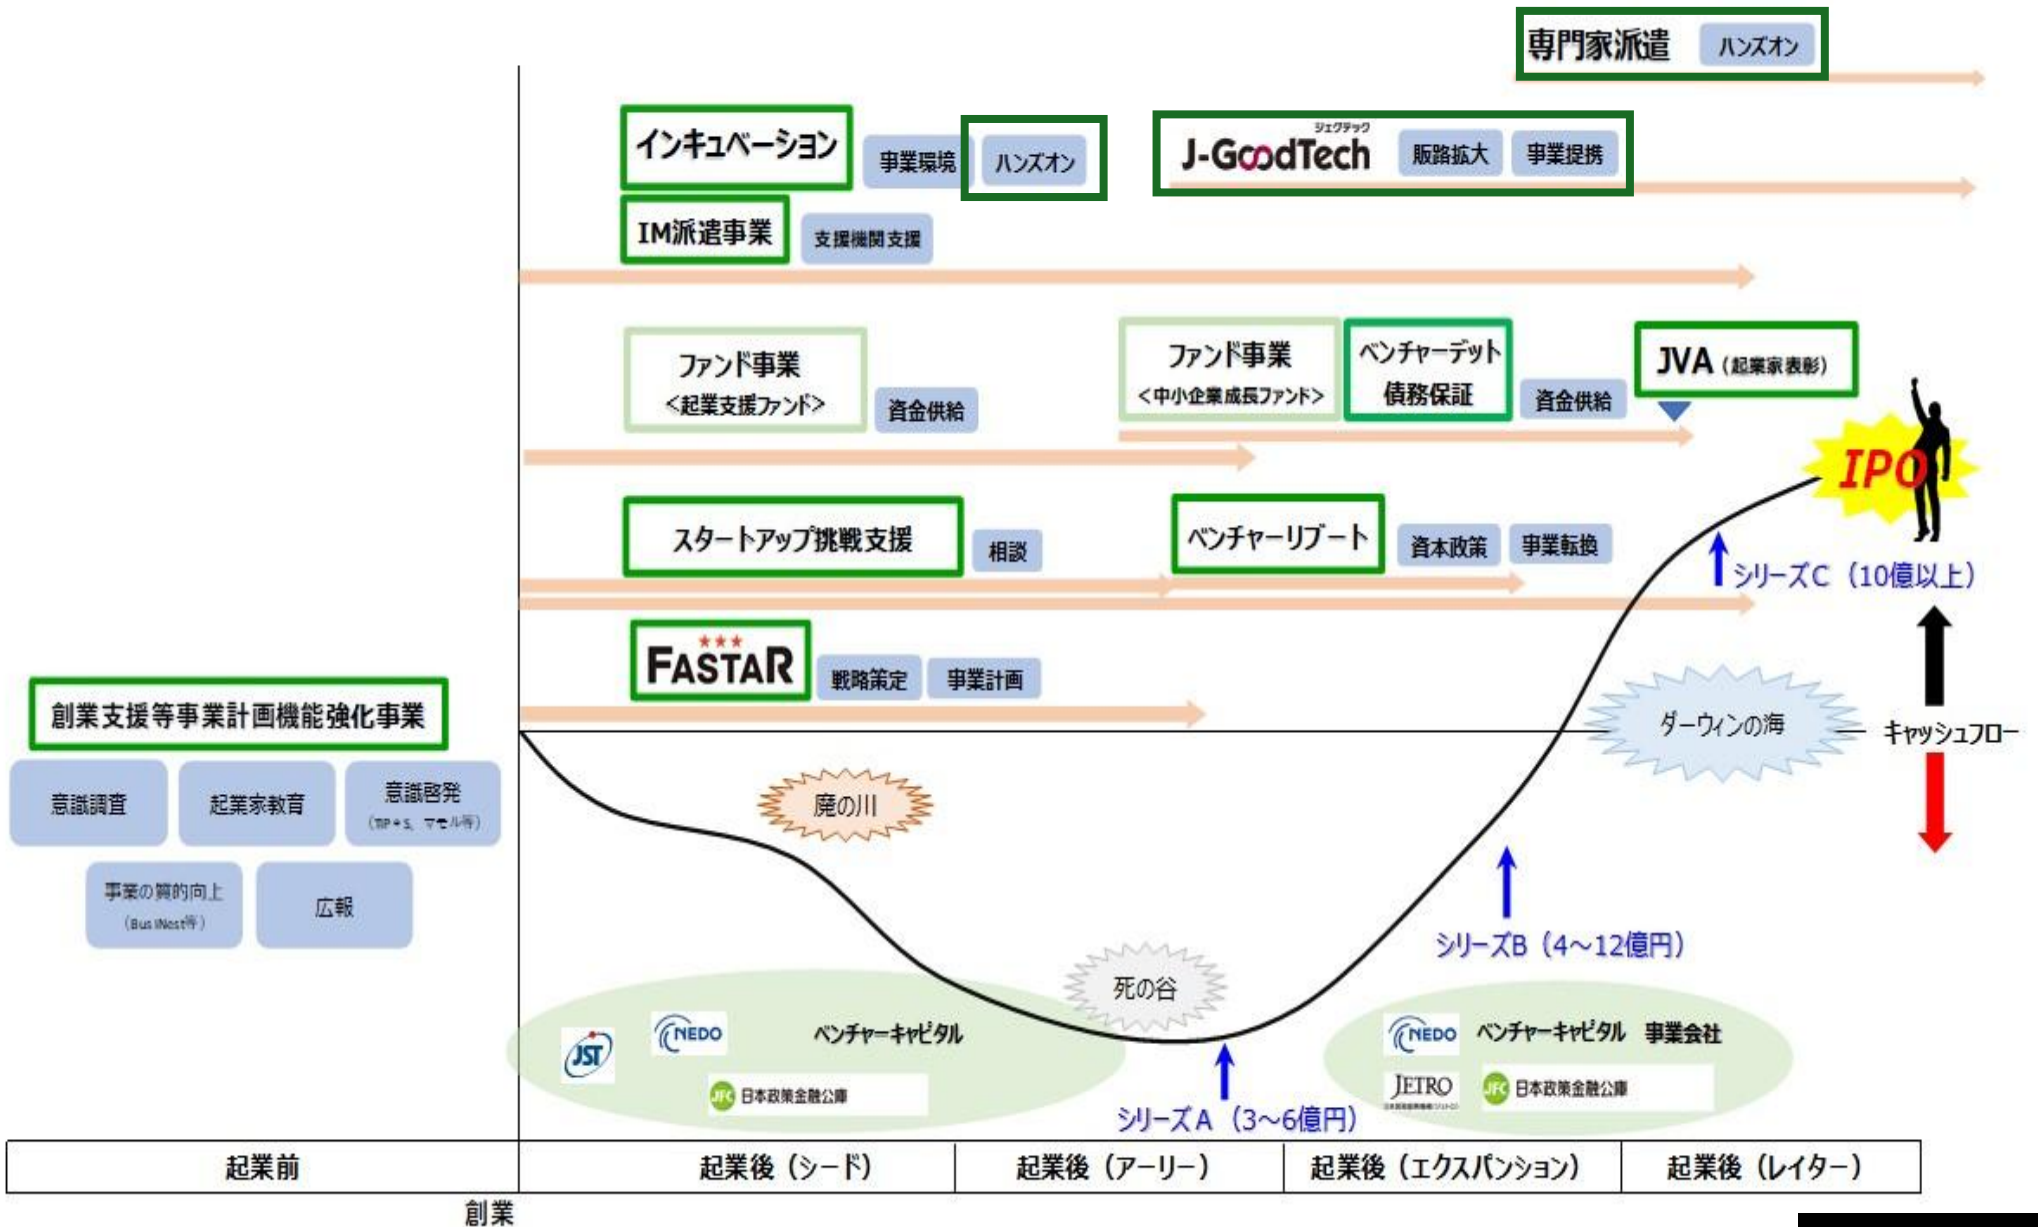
専門家派遣 ハンズオン

インキュベーション 事業環境 ハンズオン

ジェグテック
J-GoodTech 販路拡大 事業提携

IM派遣事業 支援機関支援

ファンド事業
<起業支援ファンド> 資金供給

ファンド事業
<中小企業成長ファンド>

ベンチャーデット
債務保証 資金供給

JVA (起業家表彰)

IPO

スタートアップ挑戦支援 相談

ベンチャーリブート 資本政策 事業転換

シリーズC（10億以上）

FASTAR 戦略策定 事業計画

創業支援等事業計画機能強化事業

意識調査 起業家教育 意識啓発 (TIP*S、マモル等)

事業の質的向上 (Bus iNest等) 広報

ダーウィンの海

キャッシュフロー

魔の川

シリーズB（4～12億円）

死の谷

JST NEDO ベンチャーキャピタル 日本政策金融公庫

NEDO ベンチャーキャピタル 事業会社 JETRO 日本政策金融公庫

シリーズA（3～6億円）

| 起業前 | 起業後（シード） | 起業後（アーリー） | 起業後（エクスパンション） | 起業後（レイター） |
|---|---|---|---|---|

創業